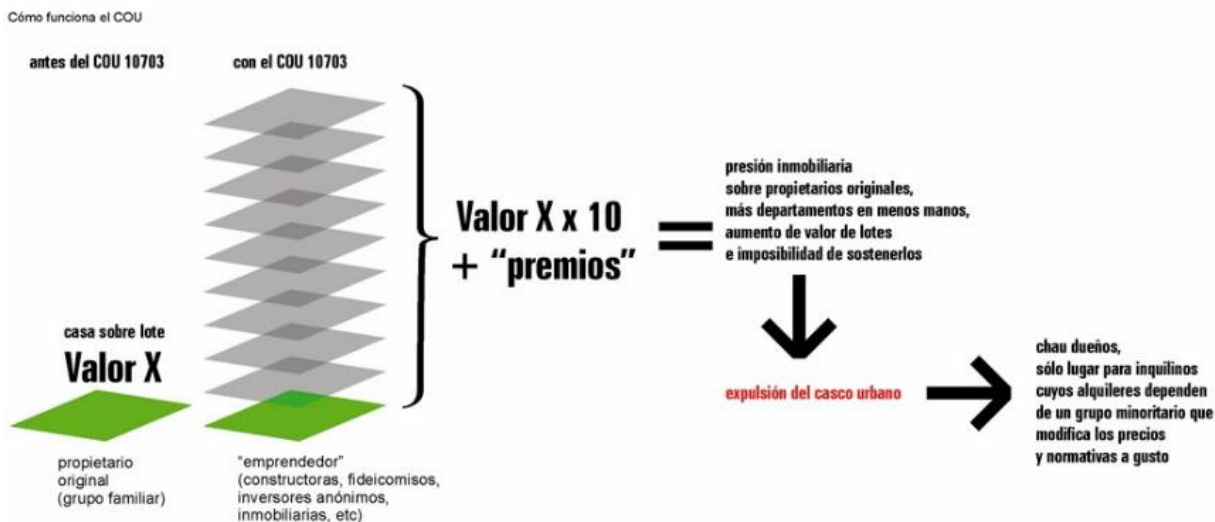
Cómo funciona el COU

antes del COU 10703

con el COU 10703

Valor X x 10
+ “premios”

=

presión inmobiliaria
sobre propietarios originales,
más departamentos en menos manos,
aumento de valor de lotes
e imposibilidad de sostenerlos

casa sobre lote
Valor X

expulsión del casco urbano

chau dueños,
sólo lugar para inquilinos
cuyos alquileres dependen
de un grupo minoritario que
modifica los precios
y normativas a gusto

propietario
original
(grupo familiar)

“emprendedor”
(constructoras, fideicomisos,
inversores anónimos,
inmobiliarias, etc)